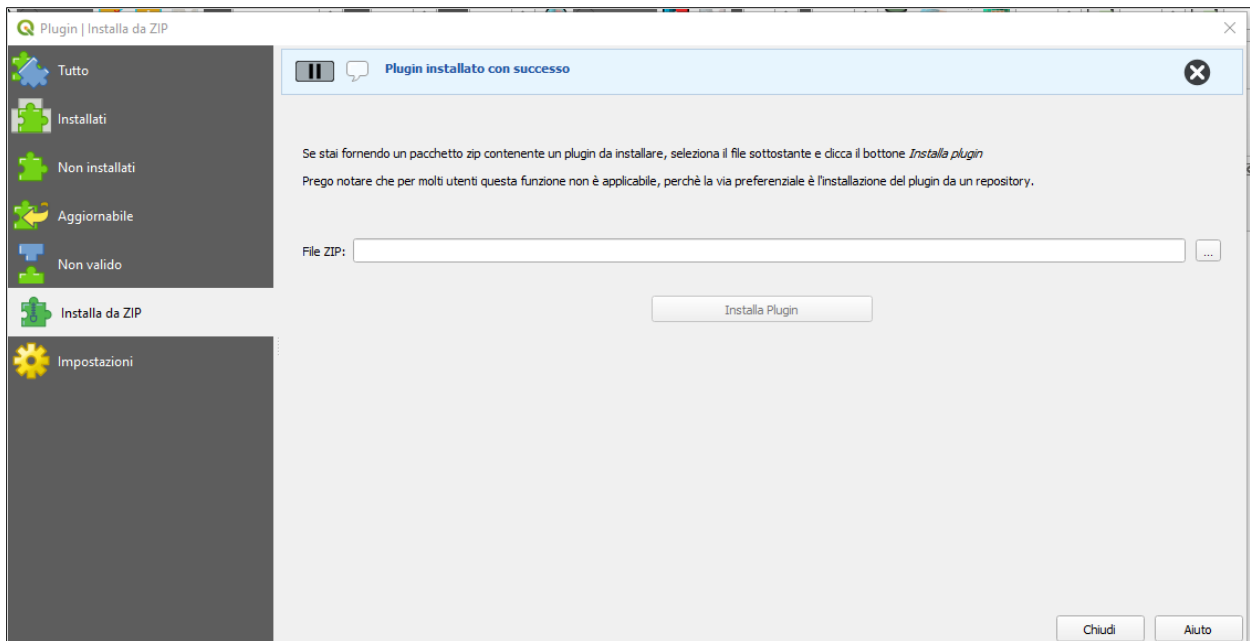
Plugin | Installa da ZIP

Tutto

Installati

Non installati

Aggiornabile

Non valido

Installa da ZIP

Impostazioni

Plugin installato con successo

Se stai fornendo un pacchetto zip contenente un plugin da installare, seleziona il file sottostante e clicca il bottone *Installa plugin*

Prego notare che per molti utenti questa funzione non è applicabile, perchè la via preferenziale è l'installazione del plugin da un repository.

File ZIP:

...

Installa Plugin

Chiudi

Aiuto